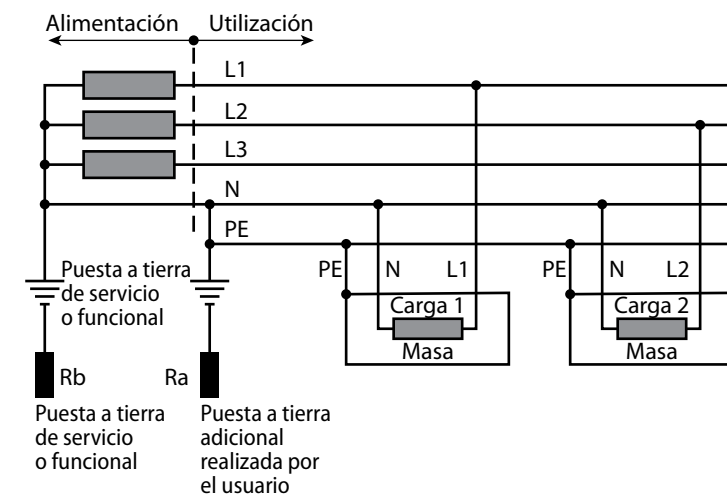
Alimentación Utilización

L1

L2

L3

N

PE

Puesta a tierra de servicio o funcional

PE N L1

Carga 1

Masa

PE N L2

Carga 2

Masa

Rb

Ra

Puesta a tierra de servicio o funcional

Puesta a tierra adicional realizada por el usuario